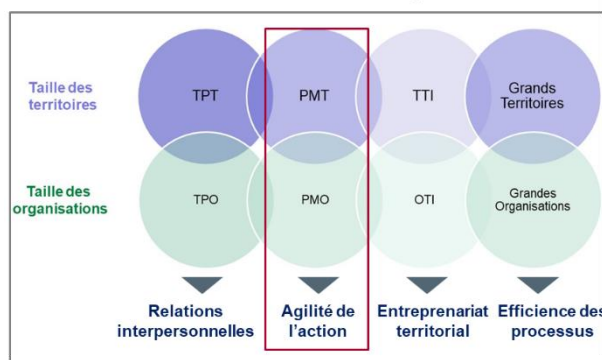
Taille des territoires

TPT

PMT

TTI

Grands Territoires

Taille des organisations

TPO

PMO

OTI

Grandes Organisations

Relations interpersonnelles

Agilité de l'action

Entreprenariat territorial

Efficience des processus